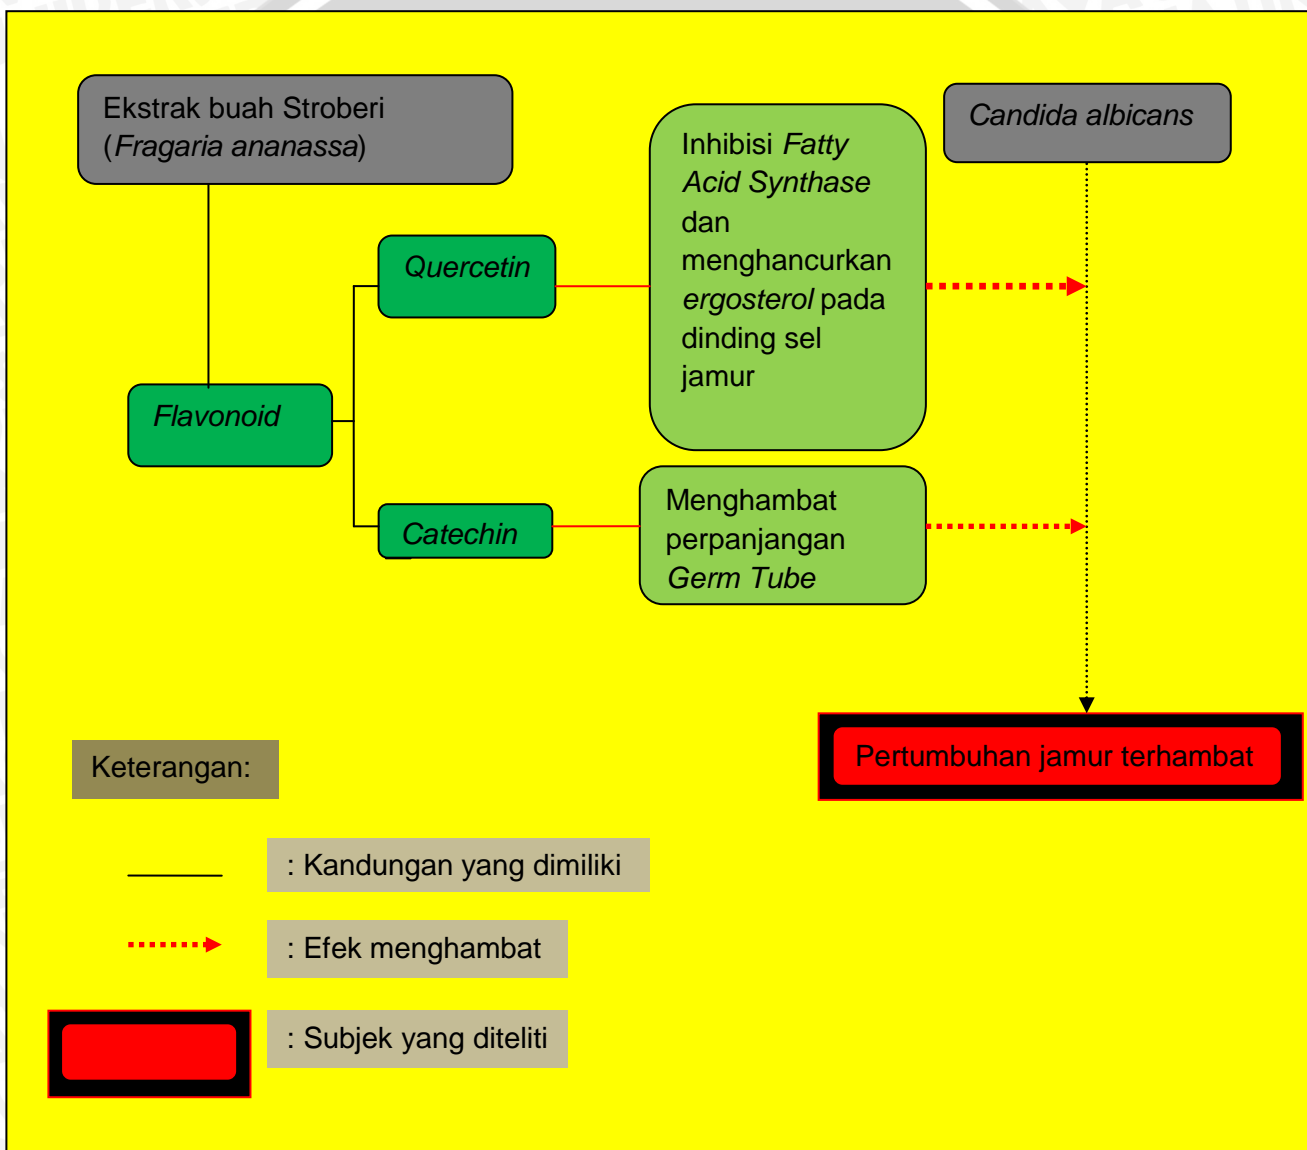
Ekstrak buah Stroberi (Fragaria ananassa)

Candida albicans

Inhibisi Fatty Acid Synthase dan menghancurkan ergosterol pada dinding sel jamur

Quercetin

Flavonoid

Catechin

Menghambat perpanjangan Germ Tube

Pertumbuhan jamur terhambat

Keterangan:

: Kandungan yang dimiliki

: Efek menghambat

: Subjek yang diteliti